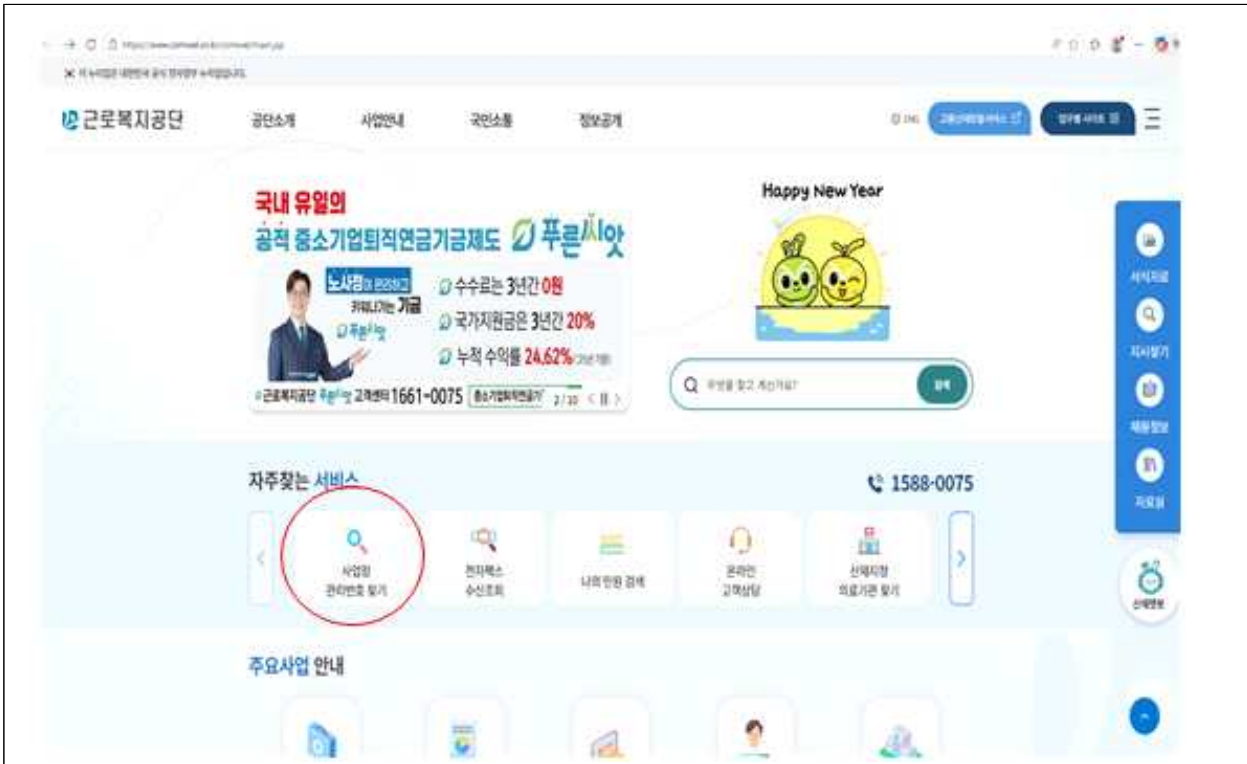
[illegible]

근로복지공단 공단소개 사업안내 국민소통 정보공개 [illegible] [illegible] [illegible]

국내 유일의
공적 중소기업퇴직연금기금제도 푸른씨앗

노사랑 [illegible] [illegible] 기금
푸른씨앗
수수료는 3년간 0원
국가지원금은 3년간 20%
누적 수익률 24.62%
근로복지공단 푸른씨앗 고객센터 1661-0075 중소기업퇴직연금기 2/10

Happy New Year

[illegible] 검색

서식자료
지사찾기
채용정보
자료원

자주찾는 서비스 1588-0075

사업장 관리번호 찾기
전자팩스 수신조회
나의 민원 검색
온라인 고객상담
산재지정 의료기관 찾기

산재앱

주요사업 안내